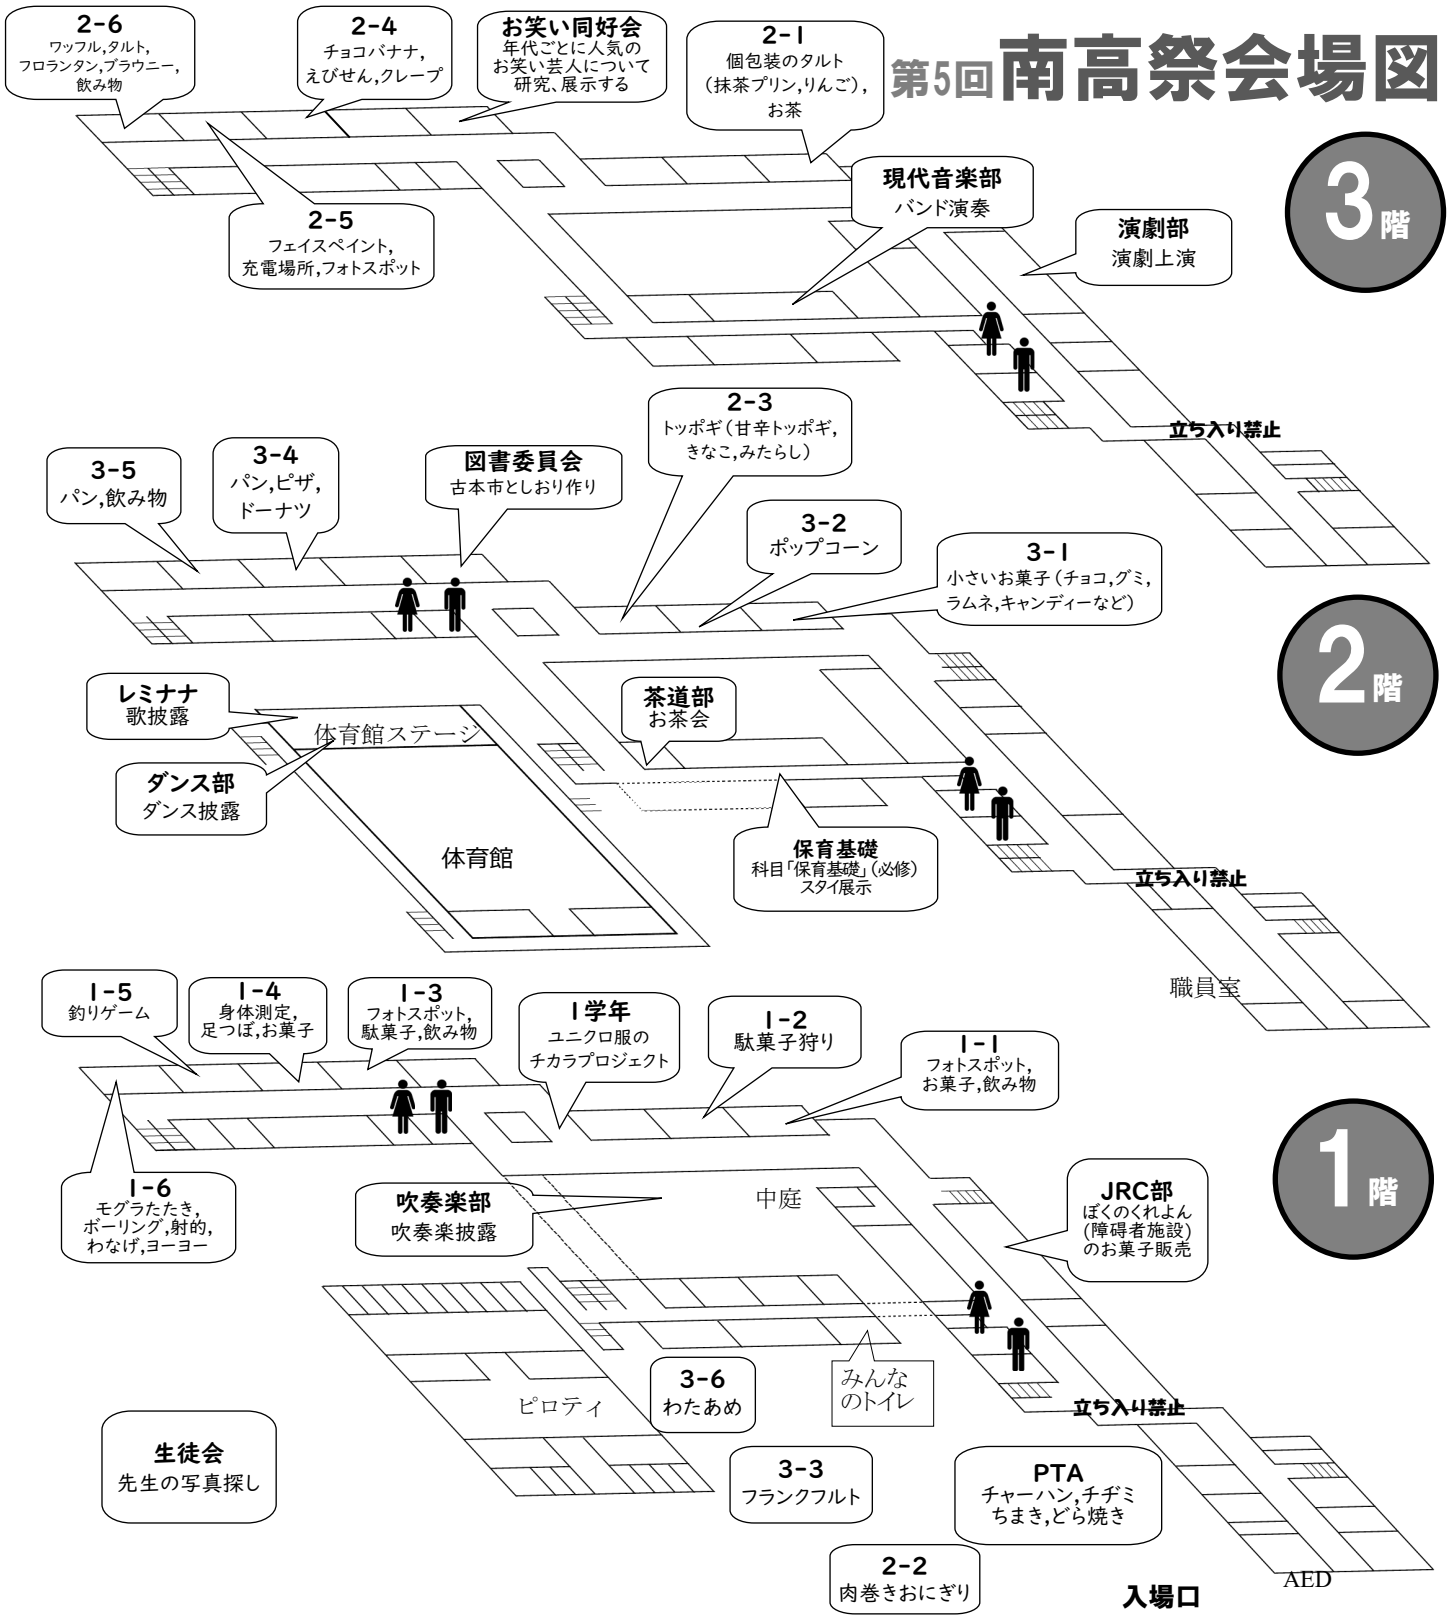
第5回南高祭会場図

2-6
ワッフル,タルト,フロランタン,ブラウニー,飲み物

2-4
チョコバナナ,えびせん,クレープ

お笑い同好会
年代ごとに人気のお笑い芸人について研究、展示する

2-1
個包装のタルト（抹茶プリン,りんご）,お茶

3階

2-5
フェイスペイント,充電場所,フォトスポット

現代音楽部
バンド演奏

演劇部
演劇上演

立ち入り禁止

2-3
トッポギ（甘辛トッポギ,きなこ,みたらし）

3-5
パン,飲み物

3-4
パン,ピザ,ドーナツ

図書委員会
古本市としおり作り

3-2
ポップコーン

3-1
小さいお菓子（チョコ,グミ,ラムネ,キャンディーなど）

2階

レミナナ
歌披露

茶道部
お茶会

体育館ステージ

ダンス部
ダンス披露

体育館

保育基礎
科目「保育基礎」(必修)スタイ展示

立ち入り禁止

職員室

1-5
釣りゲーム

1-4
身体測定,足つぼ,お菓子

1-3
フォトスポット,駄菓子,飲み物

1学年
ユニクロ服のチカラプロジェクト

1-2
駄菓子狩り

1-1
フォトスポット,お菓子,飲み物

1階

1-6
モグラたたき,ボーリング,射的,わなげ,ヨーヨー

吹奏楽部
吹奏楽披露

中庭

JRC部
ぼくのくれよん（障碍者施設）のお菓子販売

みんなのトイレ

3-6
わたあめ

ピロティ

立ち入り禁止

生徒会
先生の写真探し

3-3
フランクフルト

PTA
チャーハン,チヂミ ちまき,どら焼き

2-2
肉巻きおにぎり

入場口

AED